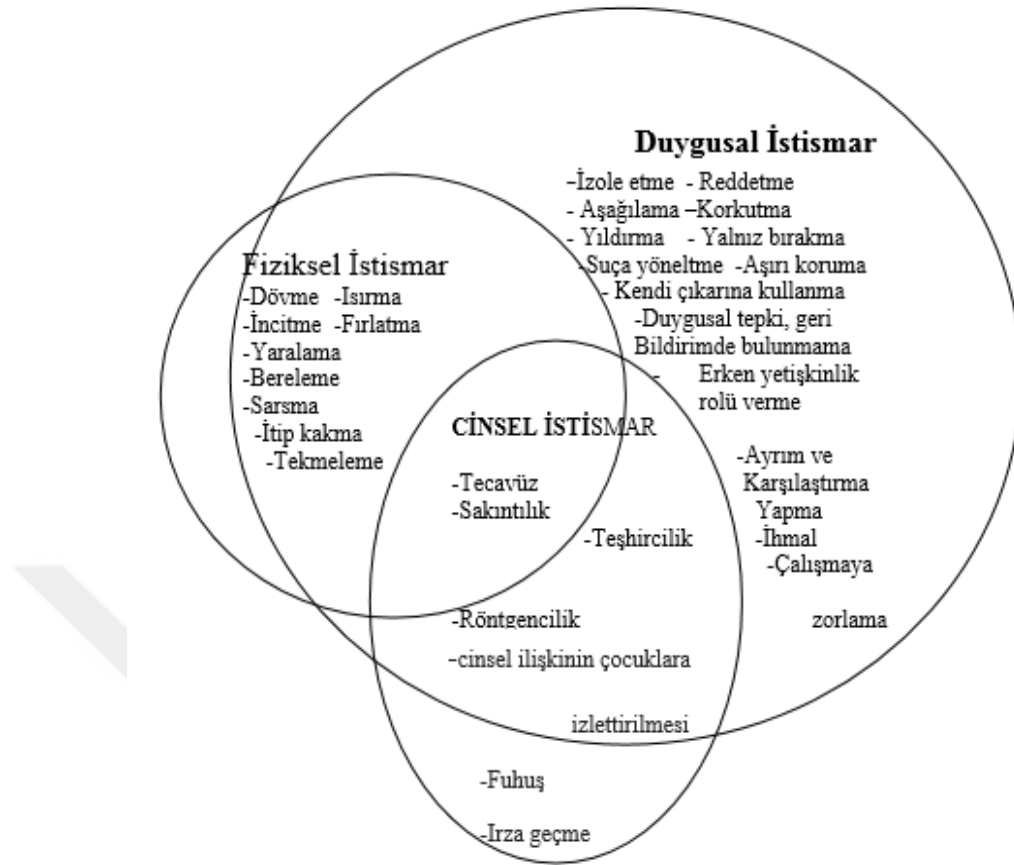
Duygusal İstismar
-İzole etme - Reddetme
- Aşağılama –Korkutma
- Yıldırma - Yalnız bırakma
-Suça yöneltme -Aşırı koruma
- Kendi çıkarına kullanma
-Duygusal tepki, geri Bildirimde bulunmama
- Erken yetişkinlik rolü verme
-Ayrım ve Karşılaştırma Yapma
-İhmal
-Çalışmaya zorlama

Fiziksel İstismar
-Dövme -Isırma
-İncitme -Fırlatma
-Yaralama
-Bereleme
-Sarsma
-İtip kakma
-Tekmeleme

CİNSEL İSTİSMAR
-Tecavüz
-Sakıntılık
-Teşhircilik
-Röntgencilik
-cinsel ilişkinin çocuklara izlettirilmesi
-Fuhuş
-Irza geçme